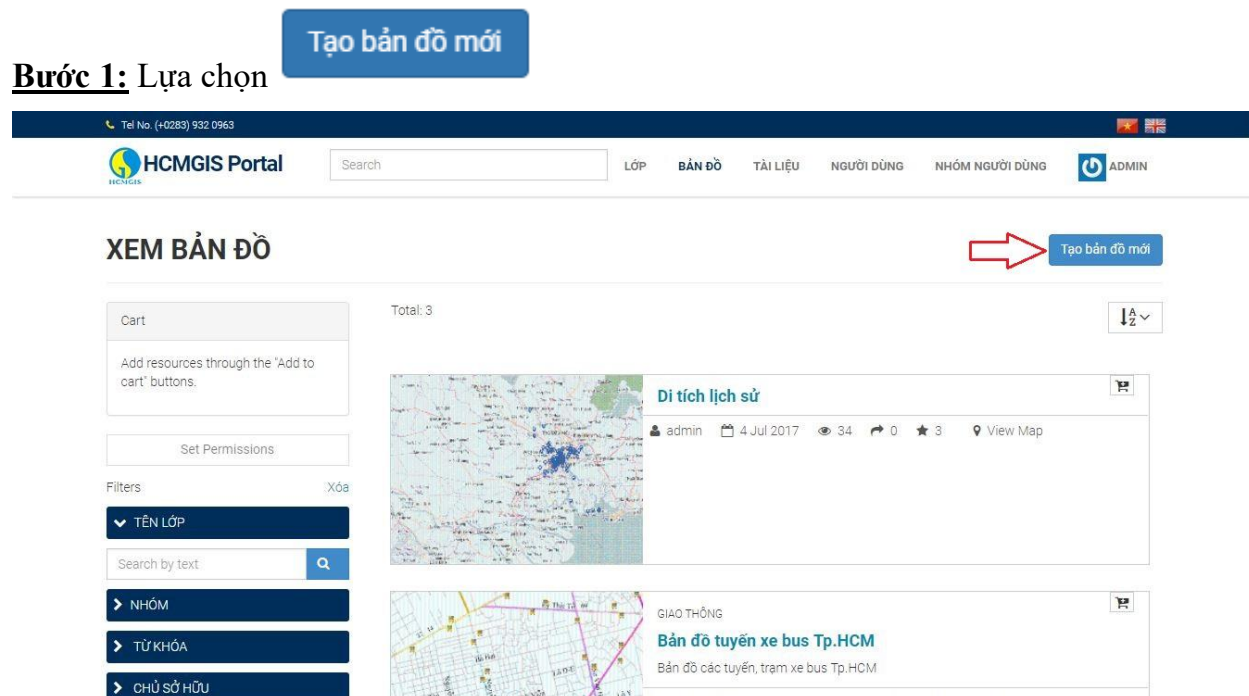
**Bước 1:** Lựa chọn Tạo bản đồ mới

Tel No. (+0283) 932 0963

HCMGIS Portal

Search

LỚP BẢN ĐỒ TÀI LIỆU NGƯỜI DÙNG NHÓM NGƯỜI DÙNG ADMIN

XEM BẢN ĐỒ

Tạo bản đồ mới

Cart

Add resources through the "Add to cart" buttons.

Set Permissions

Filters Xóa

TÊN LỚP

Search by text

NHÓM

TỪ KHÓA

CHỦ SỞ HỮU

Total: 3

Di tích lịch sử

admin 4 Jul 2017 34 0 3 View Map

GIAO THÔNG

Bản đồ tuyến xe bus Tp.HCM

Bản đồ các tuyến, trạm xe bus Tp.HCM